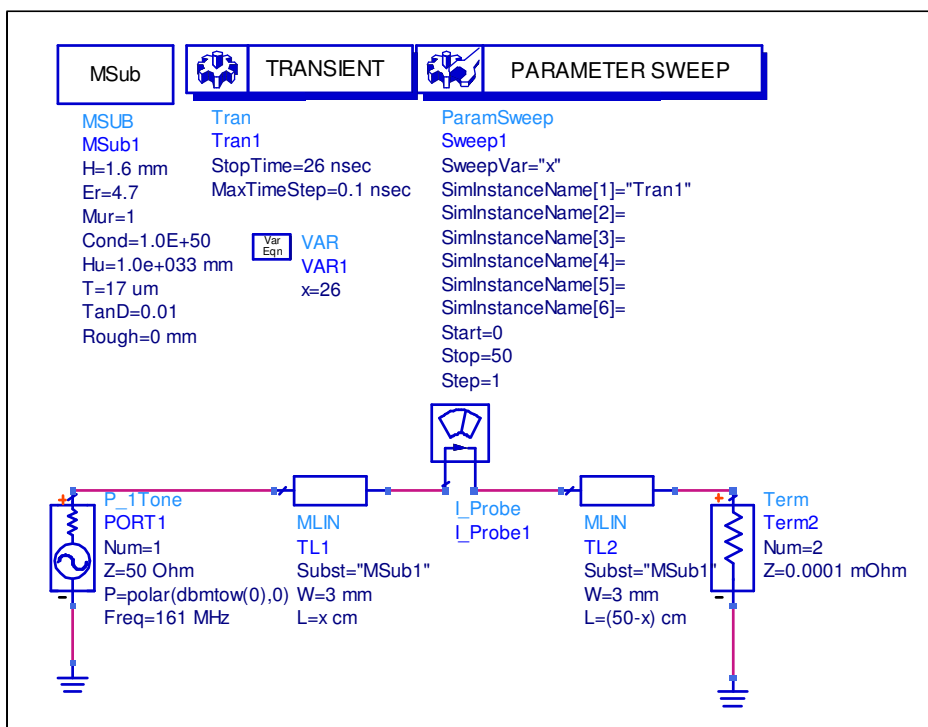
MSub

TRANSIENT

PARAMETER SWEEP

MSUB
MSub1
H=1.6 mm
Er=4.7
Mur=1
Cond=1.0E+50
Hu=1.0e+033 mm
T=17 um
TanD=0.01
Rough=0 mm

Tran
Tran1
StopTime=26 nsec
MaxTimeStep=0.1 nsec

Var
Eqn
VAR
VAR1
x=26

ParamSweep
Sweep1
SweepVar="x"
SimInstanceName[1]="Tran1"
SimInstanceName[2]=
SimInstanceName[3]=
SimInstanceName[4]=
SimInstanceName[5]=
SimInstanceName[6]=
Start=0
Stop=50
Step=1

+
-
P_1Tone
PORT1
Num=1
Z=50 Ohm
P=polar(dbmtow(0),0)
Freq=161 MHz

MLIN
TL1
Subst="MSub1"
W=3 mm
L=x cm

I_Probe
I_Probe1

MLIN
TL2
Subst="MSub1"
W=3 mm
L=(50-x) cm

+
-
Term
Term2
Num=2
Z=0.0001 mOhm